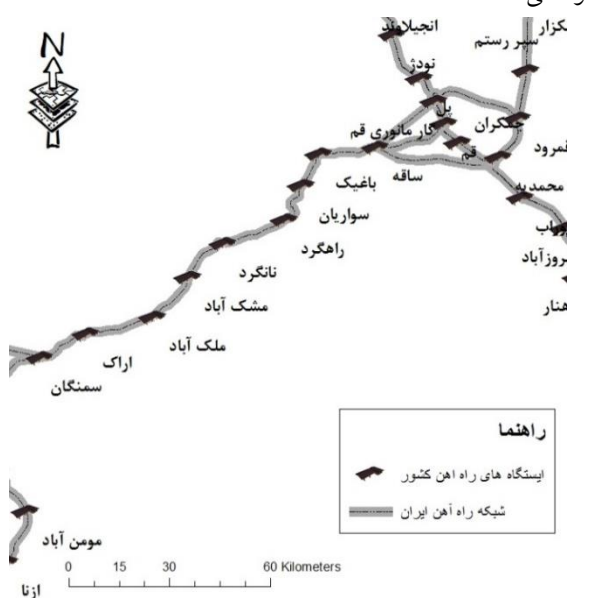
N

انجیلاوند
نودژ
کزار
سپر رستم
پل
کار مانوری قم
جمکران
ساقه
قم
مرود
باغیک
محمدیه
سواریان
راهگرد
روزآباد
نانگرد
مشک آباد
هنار
ملک آباد
اراک
سمنگان

راهنما
ایستگاه های راه اهن کشور
شبکه راه آهن ایران

مومن آباد
ازنا
0 15 30 60 Kilometers